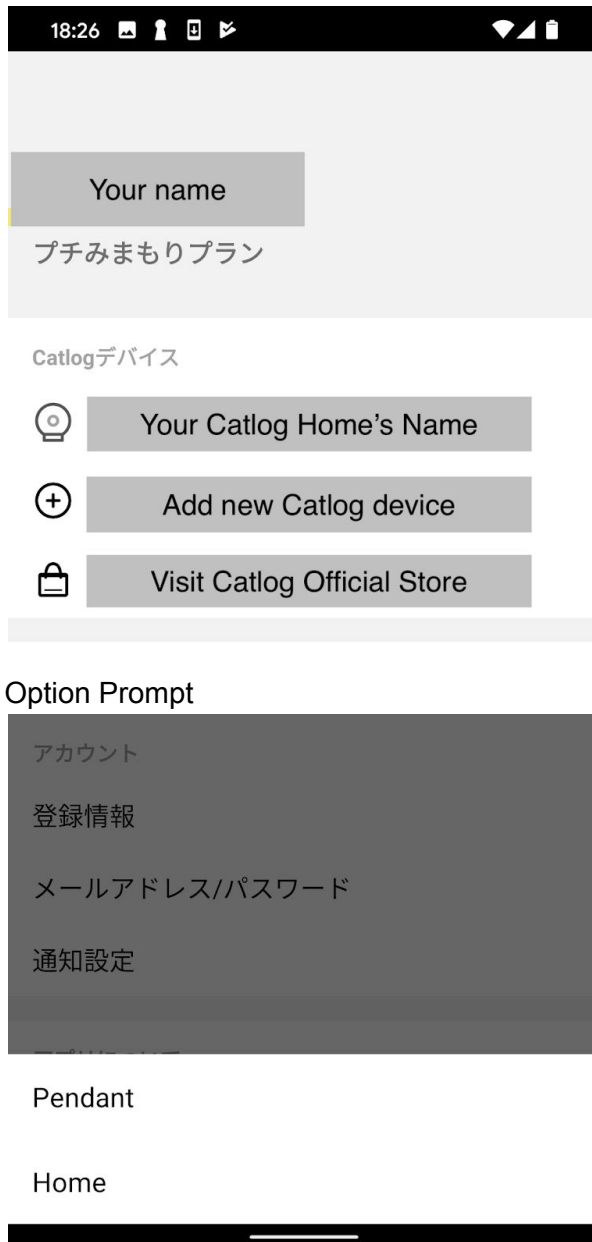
18:26

Your name

プチみまもりプラン

Catlogデバイス

Your Catlog Home's Name

Add new Catlog device

Visit Catlog Official Store

Option Prompt

アカウント

登録情報

メールアドレス/パスワード

通知設定

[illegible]

Pendant

Home